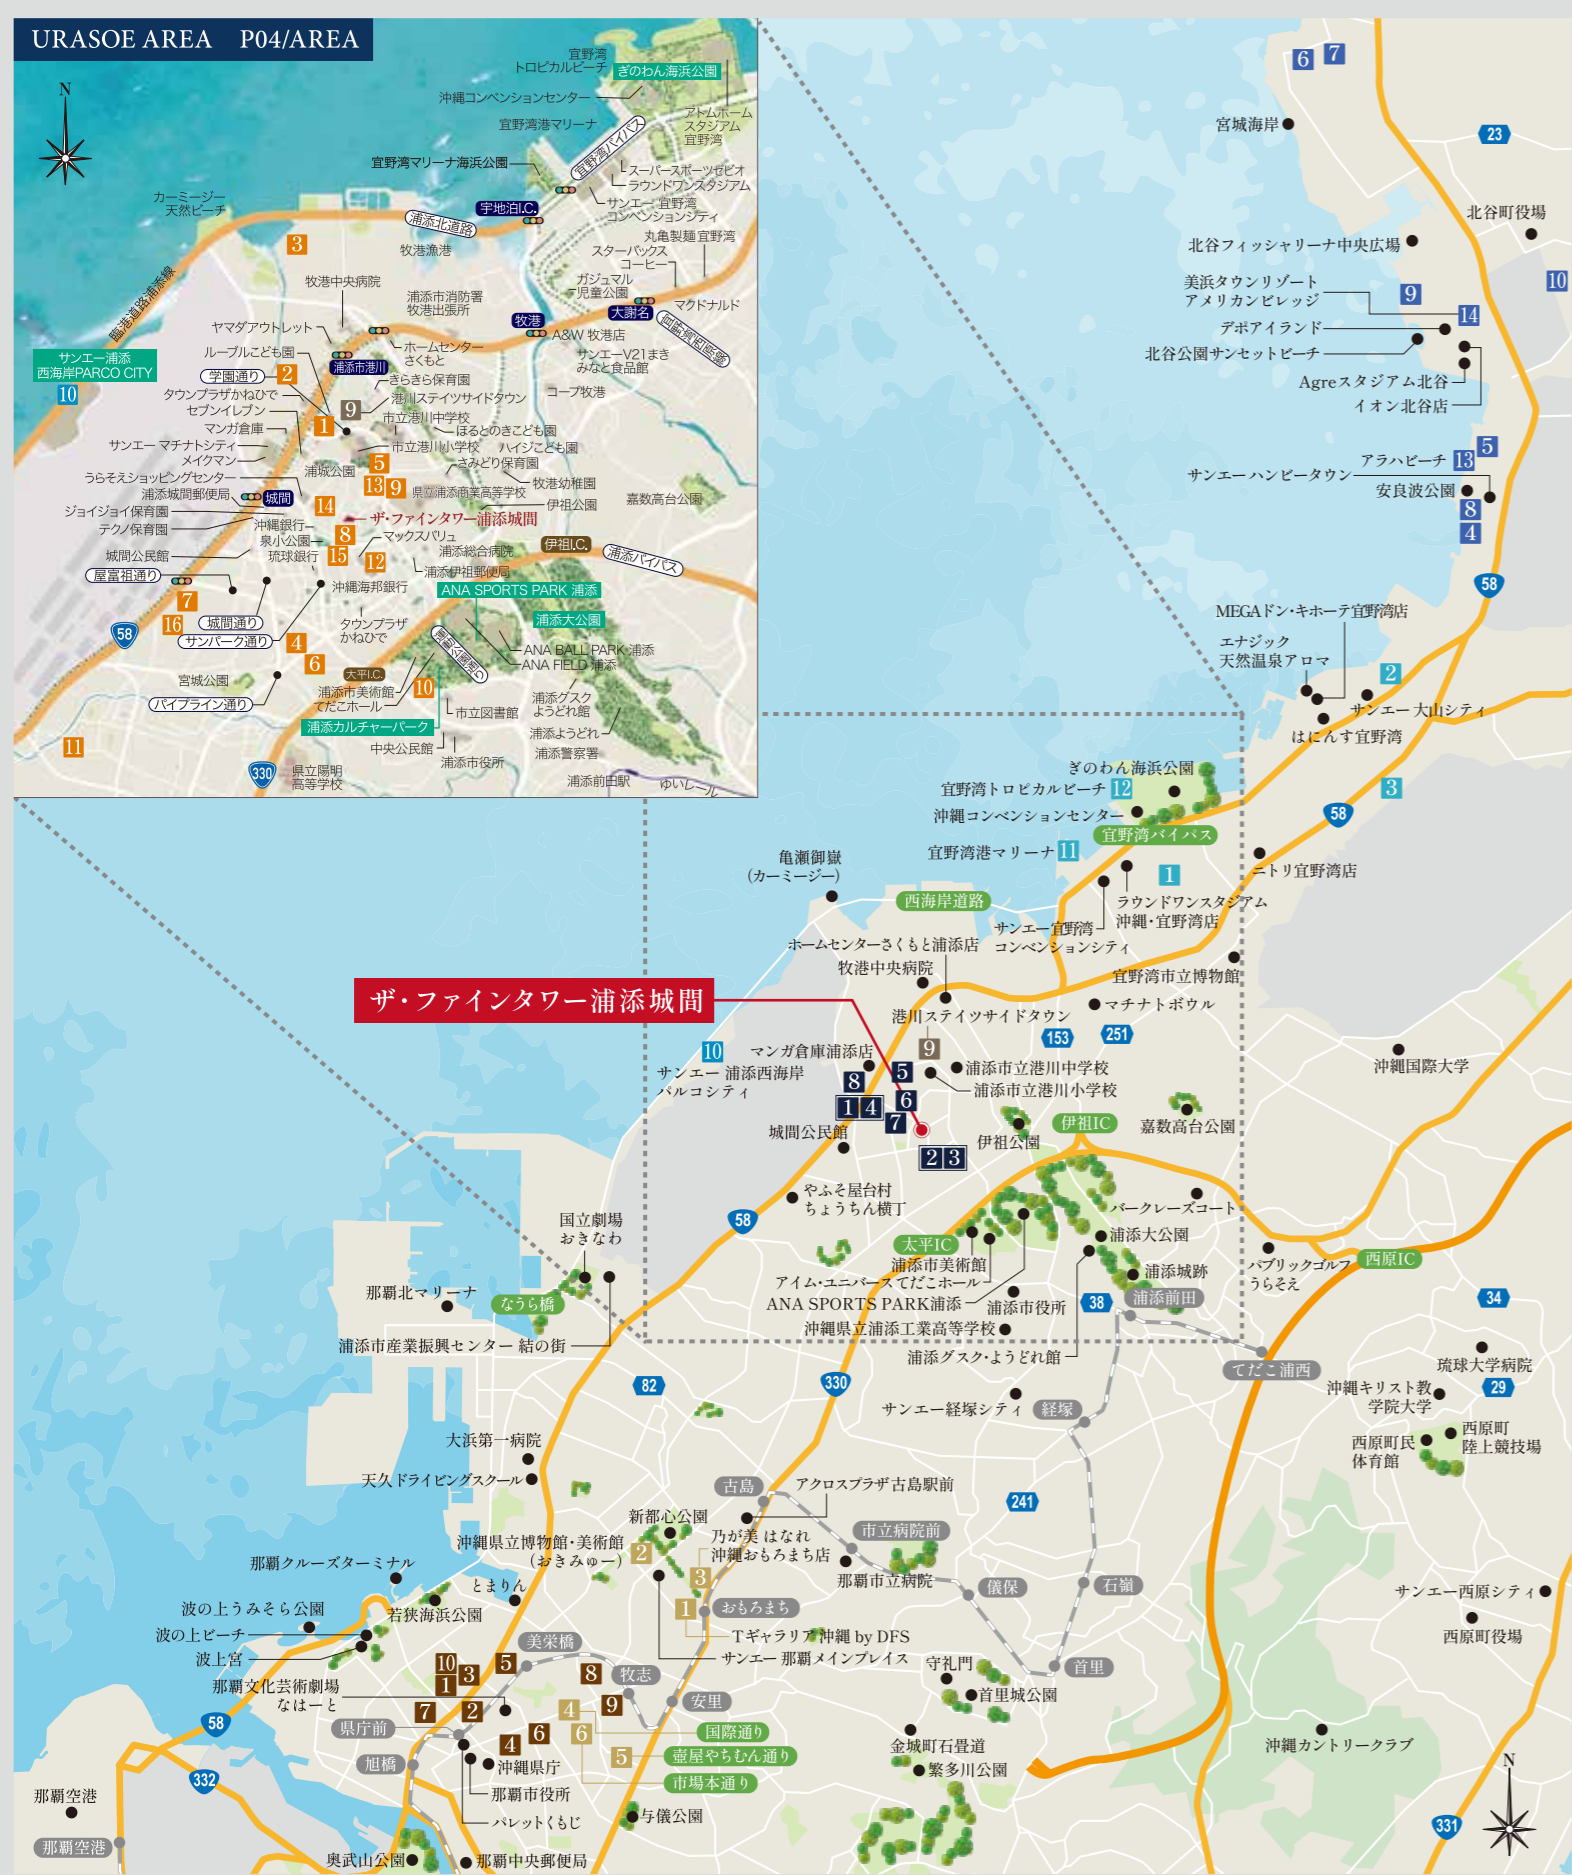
URASOE AREA　P04/AREA

N

宜野湾トロピカルビーチ
ぎのわん海浜公園
沖縄コンベンションセンター
アトムホームスタジアム宜野湾
宜野湾港マリーナ
宜野湾バイパス
宜野湾マリーナ海浜公園
スーパースポーツゼビオ
ラウンドワンスタジアム
サンエー宜野湾コンベンションシティ
カーミージー天然ビーチ
宇地泊I.C.
浦添北道路
丸亀製麺 宜野湾
スターバックスコーヒー
3
牧港漁港
ガジュマル児童公園
牧港中央病院
浦添市消防署牧港出張所
マクドナルド
大謝名
国道58号線
牧港
臨港道路浦港線
A&W 牧港店
ヤマダアウトレット
ホームセンターさくもと
サンエーV21まきみなと食品館
サンエー浦添西海岸PARCO CITY
ループルこども園
浦添市港川
10
学園通り
2
きらきら保育園
タウンプラザかねひで
港川ステイツサイドタウン
コープ牧港
セブンイレブン
9
市立港川中学校
マンガ倉庫
1
ほるとのきこども園
サンエー マチナトシティ
市立港川小学校
ハイジこども園
メイクマン
5
さみどり保育園
浦城公園
うらそえショッピングセンター
13 9
牧港幼稚園
浦添城間郵便局
城間
県立浦添商業高等学校
14
伊祖公園
嘉数高台公園
ジョイジョイ保育園
ザ・ファインタワー浦添城間
テクノ保育園
沖縄銀行
8
泉小公園
マックスバリュ
伊祖I.C.
琉球銀行
15
12
浦添総合病院
城間公民館
浦添バイパス
屋富祖通り
浦添伊祖郵便局
沖縄海邦銀行
ANA SPORTS PARK 浦添
7
16
城間通り
浦添大公園
58
タウンプラザかねひで
サンパーク通り
4
ANA BALL PARK 浦添
ANA FIELD 浦添
6
宮城公園
太平I.C.
浦添市美術館
てだこホール
10
浦添グスクようどれ館
パイプライン通り
市立図書館
浦添カルチャーパーク
11
浦添ようどれ
中央公民館
浦添警察署
330
県立陽明高等学校
浦添市役所
浦添前田駅
ゆいレール

6 7
宮城海岸
23
北谷町役場
北谷フィッシャリーナ中央広場
10
美浜タウンリゾートアメリカンビレッジ
9
14
デポアイランド
北谷公園サンセットビーチ
Agreスタジアム北谷
イオン北谷店
アラハビーチ
13
5
サンエーハンビータウン
安良波公園
8
4
58
MEGAドン・キホーテ宜野湾店
エナジック天然温泉アロマ
2
サンエー 大山シティ
はにんす宜野湾
ぎのわん海浜公園
宜野湾トロピカルビーチ
12
3
沖縄コンベンションセンター
宜野湾バイパス
58
亀瀬御嶽（カーミージー）
宜野湾港マリーナ
11
ニトリ宜野湾店
1
西海岸道路
ラウンドワンスタジアム
沖縄・宜野湾店
サンエー宜野湾コンベンションシティ
ホームセンターさくもと浦添店
牧港中央病院
宜野湾市立博物館
ザ・ファインタワー浦添城間
マチナトボウル
港川ステイツサイドタウン
153
251
沖縄国際大学
10
マンガ倉庫浦添店
9
サンエー 浦添西海岸パルコシティ
8
5
浦添市立港川中学校
浦添市立港川小学校
1 4
6
7
城間公民館
伊祖IC
嘉数高台公園
2 3
伊祖公園
やふそ屋台村ちょうちん横丁
パークレーズコート
58
国立劇場おきなわ
浦添大公園
太平IC
浦添城跡
パブリックゴルフうらそえ
西原IC
浦添市美術館
アイム・ユニバースてだこホール
那覇北マリーナ
なうら橋
ANA SPORTS PARK浦添
浦添市役所
38
浦添前田
34
沖縄県立浦添工業高等学校
浦添市産業振興センター 結の街
浦添グスク・ようどれ館
てだこ浦西
琉球大学病院
82
330
沖縄キリスト教学院大学
29
サンエー経塚シティ
経塚
西原町陸上競技場
大浜第一病院
西原町民体育館
天久ドライビングスクール
古島
アクロスプラザ古島駅前
241
新都心公園
市立病院前
沖縄県立博物館・美術館（おきみゅー）
乃が美 はなれ 沖縄おもろまち店
2
那覇クルーズターミナル
那覇市立病院
儀保
石嶺
3
とまりん
サンエー西原シティ
波の上うみそら公園
若狭海浜公園
1
おもろまち
西原町役場
波の上ビーチ
Tギャラリア沖縄 by DFS
美栄橋
波上宮
サンエー 那覇メインプレイス
守礼門
10 3 5
8
牧志
首里
那覇文化芸術劇場なはーと
1
首里城公園
58
7 2
9
安里
県庁前
4
6
国際通り
4 6
6
壺屋やちむん通り
沖縄カントリークラブ
旭橋
沖縄県庁
5
332
金城町石畳道
那覇市役所
市場本通り
繁多川公園
那覇空港
パレットくもじ
与儀公園
N
那覇空港
奥武山公園
那覇中央郵便局
331